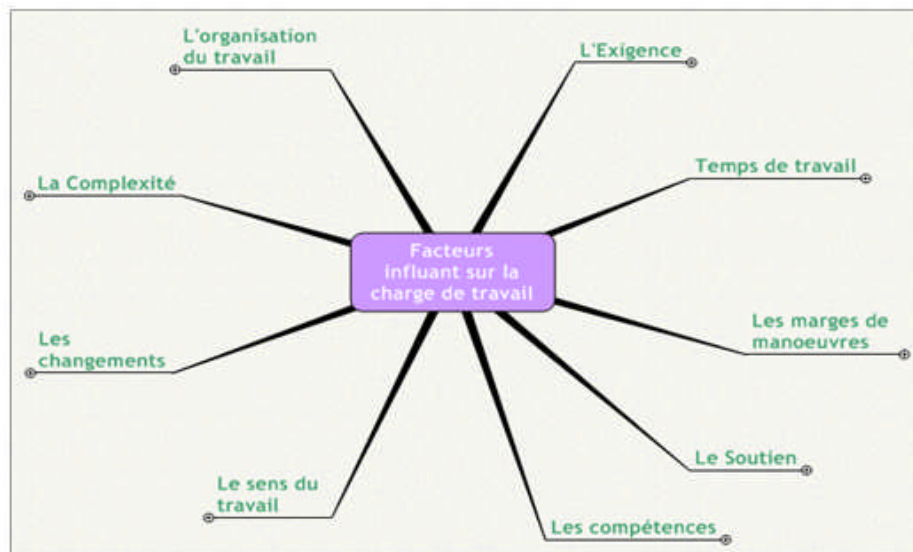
Facteurs influant sur la charge de travail

L'organisation du travail

L'Exigence

Temps de travail

La Complexité

Les marges de manoeuvres

Les changements

Le Soutien

Le sens du travail

Les compétences